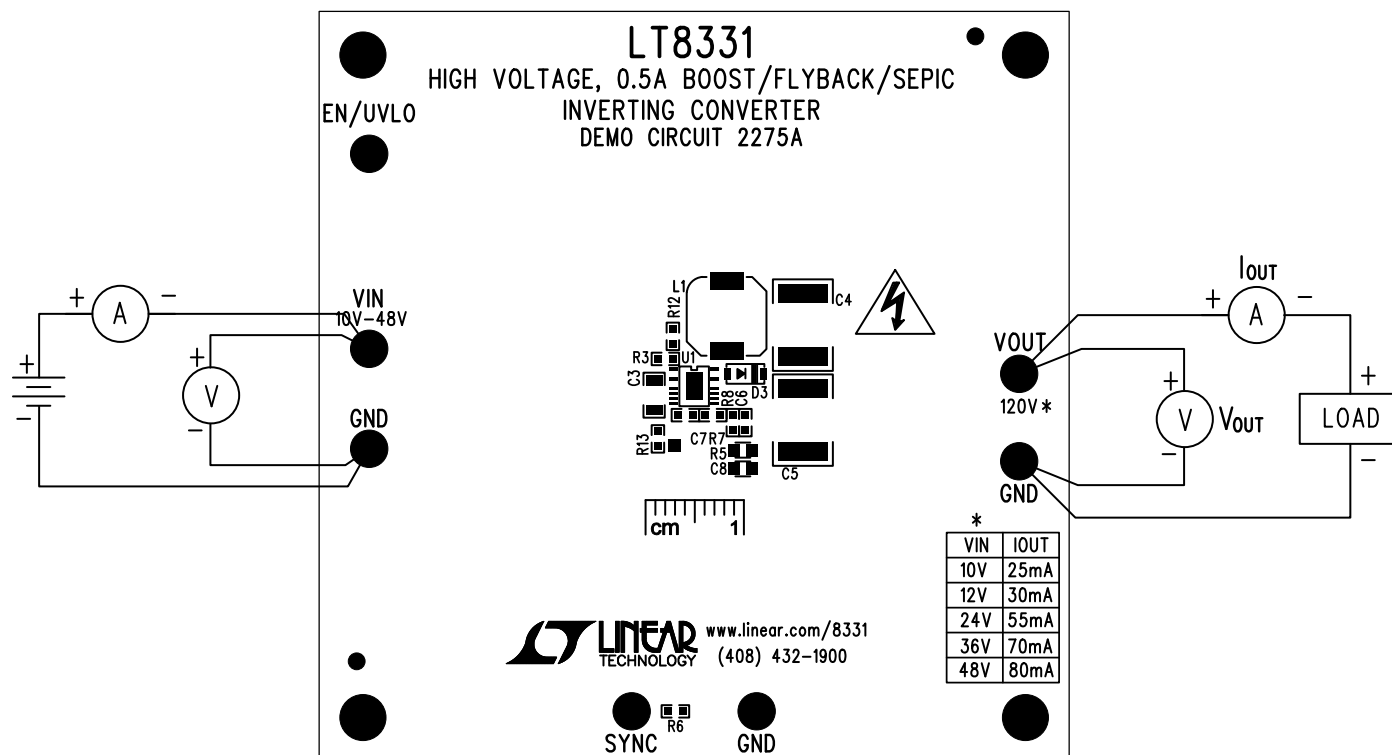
LT8331
HIGH VOLTAGE, 0.5A BOOST/FLYBACK/SEPIC
INVERTING CONVERTER
DEMO CIRCUIT 2275A

EN/UVLO

+ A −

VIN
10V−48V

+
V
−

GND

+
−

L1
R12
C4
R3
U1
C3
D3
R8
C6
C7
R7
R13
R5
C8
C5

cm 1

IOUT
+ A −

VOUT
120V*

+
V
−
VOUT

+
LOAD
−

GND

*

| VIN | IOUT |
|---|---|
| 10V | 25mA |
| 12V | 30mA |
| 24V | 55mA |
| 36V | 70mA |
| 48V | 80mA |

LINEAR TECHNOLOGY
www.linear.com/8331
(408) 432−1900

SYNC
R6
GND